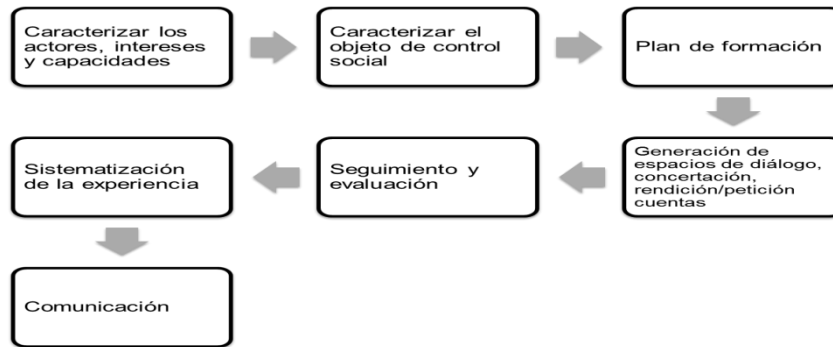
Caracterizar los actores, intereses y capacidades

Caracterizar el objeto de control social

Plan de formación

Generación de espacios de diálogo, concertación, rendición/petición cuentas

Seguimiento y evaluación

Sistematización de la experiencia

Comunicación